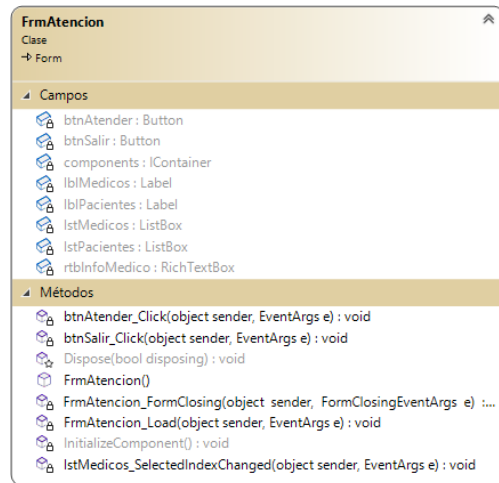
FrmAtencion
Clase
→ Form

Campos

btnAtender : Button
btnSalir : Button
components : IContainer
lblMedicos : Label
lblPacientes : Label
lstMedicos : ListBox
lstPacientes : ListBox
rtbInfoMedico : RichTextBox

Métodos

btnAtender_Click(object sender, EventArgs e) : void
btnSalir_Click(object sender, EventArgs e) : void
Dispose(bool disposing) : void
FrmAtencion()
FrmAtencion_FormClosing(object sender, FormClosingEventArgs e) :...
FrmAtencion_Load(object sender, EventArgs e) : void
InitializeComponent() : void
lstMedicos_SelectedIndexChanged(object sender, EventArgs e) : void